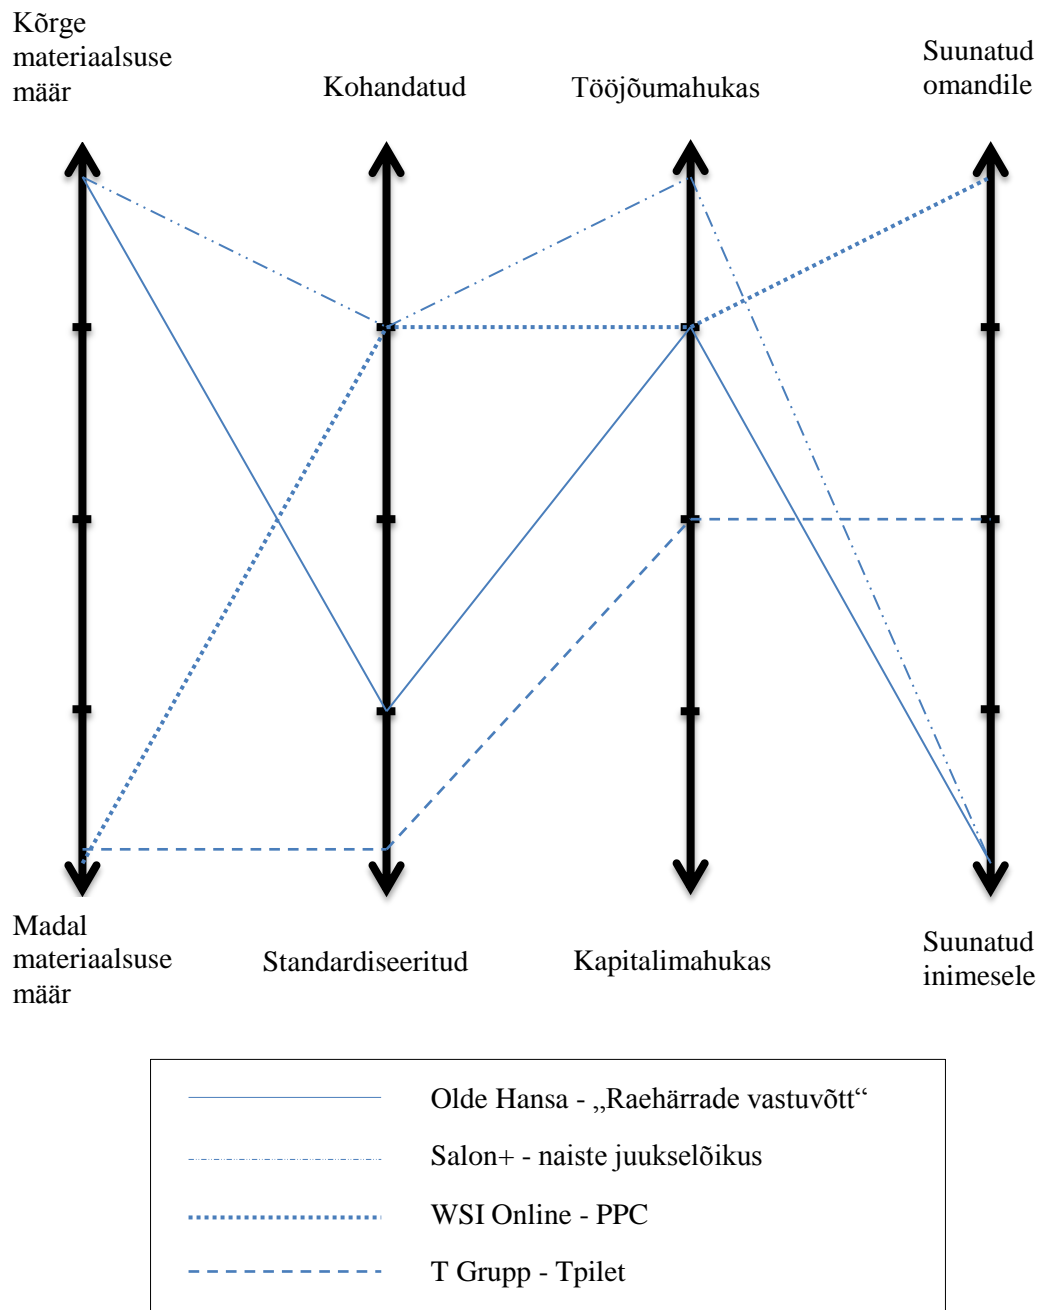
Kõrge materiaalsuse määr

Kohandatud

Tööjõumahukas

Suunatud omandile

Madal materiaalsuse määr

Standardiseeritud

Kapitalimahukas

Suunatud inimesele

Olde Hansa - „Raehärrade vastuvõtt“

Salon+ - naiste juukselõikus

WSI Online - PPC

T Grupp - Tpilet